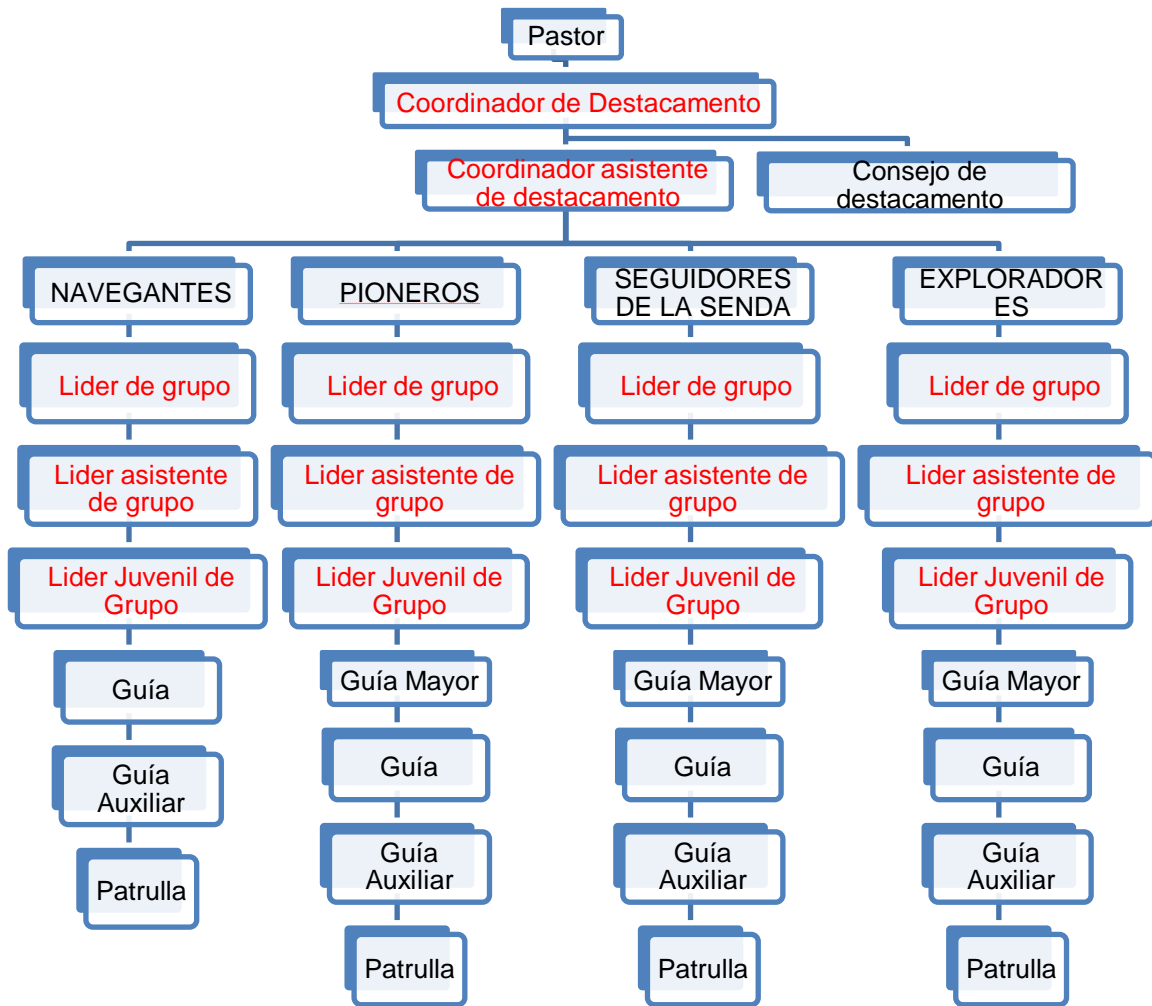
Pastor

Coordinador de Destacamento

Coordinador asistente de destacamento

Consejo de destacamento

NAVEGANTES

Lider de grupo

Lider asistente de grupo

Lider Juvenil de Grupo

Guía

Guía Auxiliar

Patrulla

PIONEROS

Lider de grupo

Lider asistente de grupo

Lider Juvenil de Grupo

Guía Mayor

Guía

Guía Auxiliar

Patrulla

SEGUIDORES DE LA SENDA

Lider de grupo

Lider asistente de grupo

Lider Juvenil de Grupo

Guía Mayor

Guía

Guía Auxiliar

Patrulla

EXPLORADOR ES

Lider de grupo

Lider asistente de grupo

Lider Juvenil de Grupo

Guía Mayor

Guía

Guía Auxiliar

Patrulla